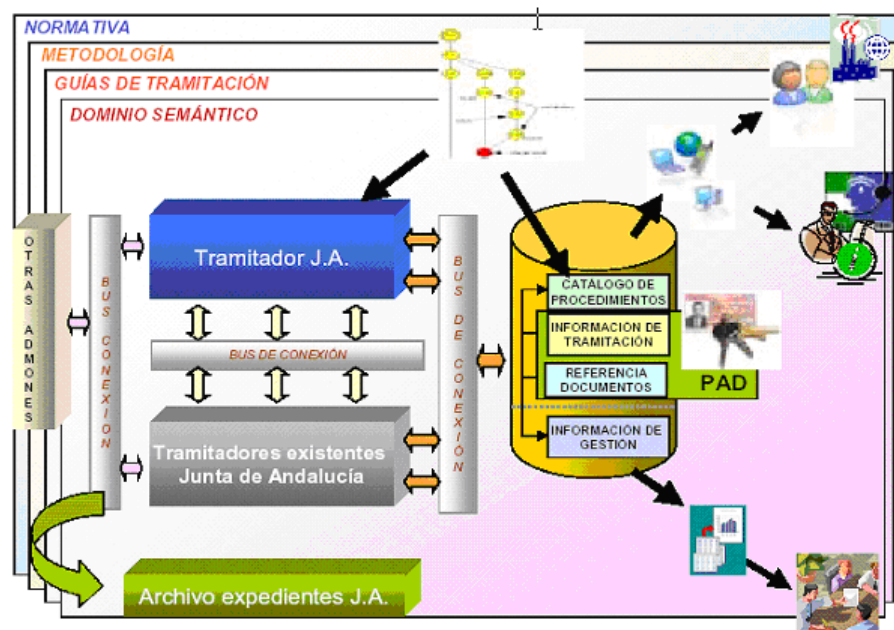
NORMATIVA

METODOLOGÍA

GUÍAS DE TRAMITACIÓN

DOMINIO SEMÁNTICO

OTRAS ADMONES

BUS CONEXION

Tramitador J.A.

BUS DE CONEXIÓN

Tramitadores existentes Junta de Andalucía

BUS DE CONEXION

CATÁLOGO DE PROCEDIMIENTOS

INFORMACIÓN DE TRAMITACIÓN

REFERENCIA DOCUMENTOS

PAD

INFORMACIÓN DE GESTIÓN

Archivo expedientes J.A.